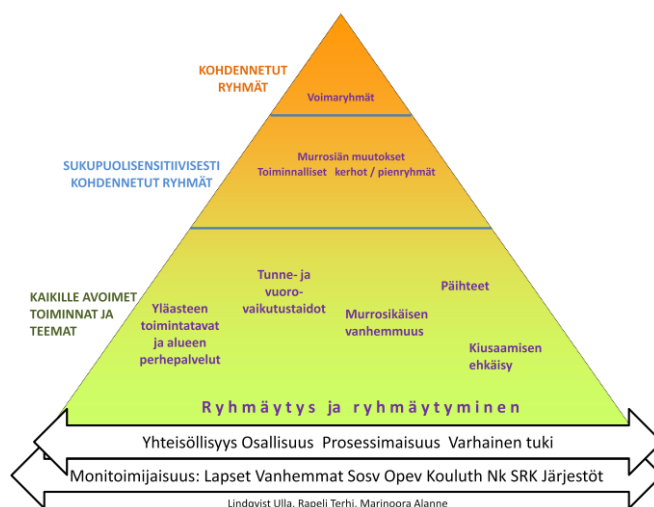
KOHDENNETUT RYHMÄT

Voimaryhmät

SUKUPUOLISENSITIIVISESTI KOHDENNETUT RYHMÄT

Murrosiän muutokset
Toiminnalliset kerhot / pienryhmät

KAIKILLE AVOIMET TOIMINNAT JA TEEMAT

Yläasteen toimintatavat ja alueen perhepalvelut

Tunne- ja vuorovaikutustaidot

Murrosikäisen vanhemmuus

Päihteet

Kiusaamisen ehkäisy

Ryhmäytys ja ryhmäytyminen

Yhteisöllisyys Osallisuus Prosessimaisuus Varhainen tuki

Monitoimijaisuus: Lapset Vanhemmat Sosv Opev Kouluth Nk SRK Järjestöt

Lindqvist Ulla, Rapeli Terhi, Marjoora Alanne